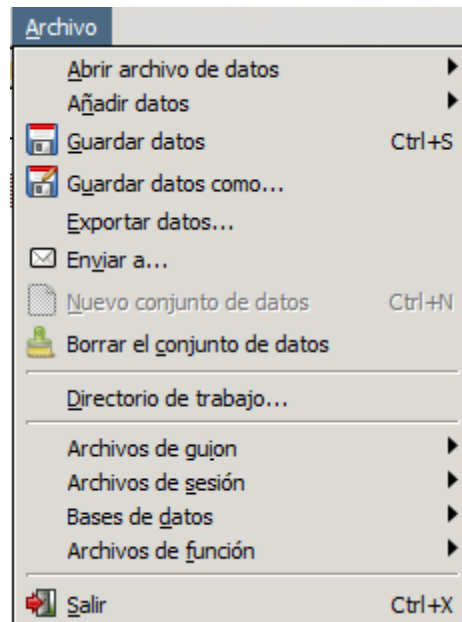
Archivo

Abrir archivo de datos
Añadir datos
Guardar datos Ctrl+S
Guardar datos como...
Exportar datos...
Enviar a...
Nuevo conjunto de datos Ctrl+N
Borrar el conjunto de datos

Directorio de trabajo...

Archivos de guion
Archivos de sesión
Bases de datos
Archivos de función

Salir Ctrl+X